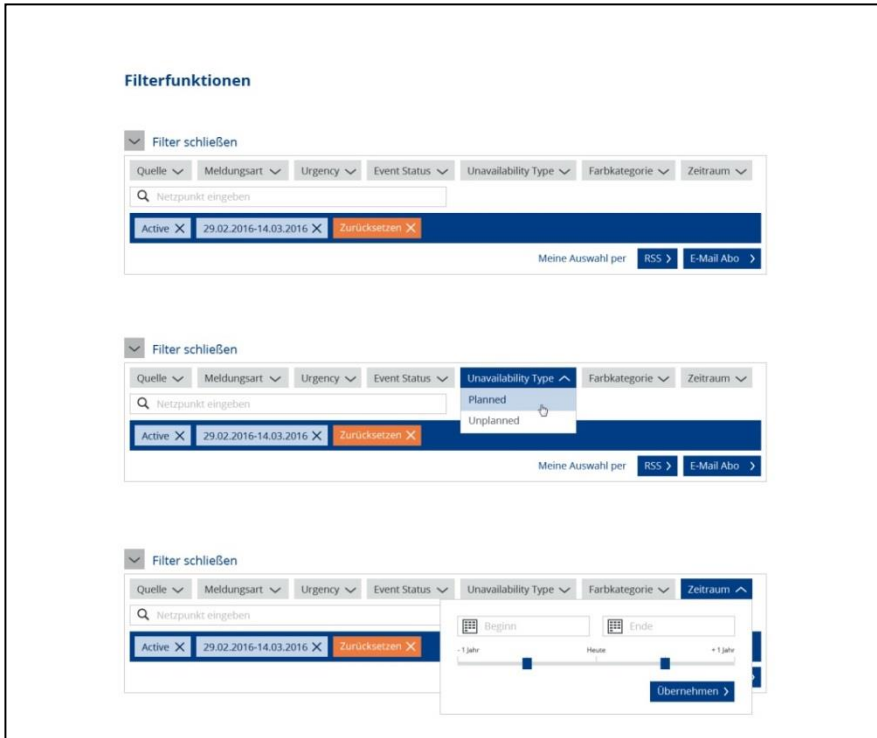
Filterfunktionen

Filter schließen

Quelle Meldungsart Urgency Event Status Unavailability Type Farbkategorie Zeitraum

Netzpunkt eingeben

Active ✕ 29.02.2016-14.03.2016 ✕ Zurücksetzen ✕

Meine Auswahl per RSS › E-Mail Abo ›

Filter schließen

Quelle Meldungsart Urgency Event Status Unavailability Type Farbkategorie Zeitraum

Netzpunkt eingeben

Planned

Unplanned

Active ✕ 29.02.2016-14.03.2016 ✕ Zurücksetzen ✕

Meine Auswahl per RSS › E-Mail Abo ›

Filter schließen

Quelle Meldungsart Urgency Event Status Unavailability Type Farbkategorie Zeitraum

Netzpunkt eingeben

Active ✕ 29.02.2016-14.03.2016 ✕ Zurücksetzen ✕

Beginn Ende

- 1 Jahr Heute + 1 Jahr

Übernehmen ›